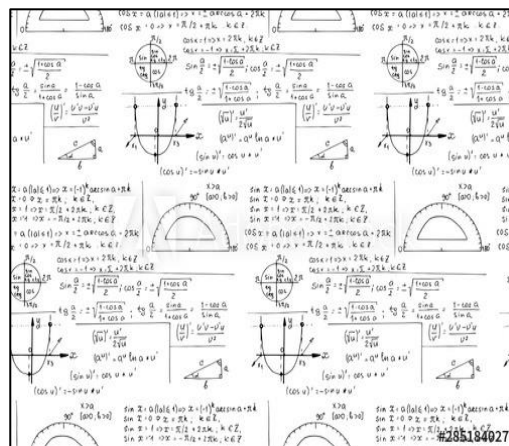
$\cos x = a\ (|a| \le 1) \Rightarrow x = \pm \arccos a + 2\pi k$
$\cos x = 0 \Rightarrow x = \pi/2 + \pi k,\ k \in Z$
$\cos x = 1 \Rightarrow x = 2\pi k,\ k \in Z$
$\cos x = -1 \Rightarrow x = \pi + 2\pi k,\ k \in Z$
$\sin \frac{a}{2} = \pm\sqrt{\frac{1-\cos a}{2}}$; $\cos \frac{a}{2} = \pm\sqrt{\frac{1+\cos a}{2}}$
$tg \frac{a}{2} = \frac{\sin a}{1+\cos a}$; $tg \frac{a}{2} = \frac{1-\cos a}{\sin a}$
$(\sqrt{u})' = \frac{u'}{2\sqrt{u}}$
$\left(\frac{u}{v}\right)' = \frac{u'v - u'v}{v^2}$
$(a^u)' = a^u \ln a \cdot u'$
$(\sin u)' = \cos u \cdot u'$
$(\cos u)' = -\sin u \cdot u'$
$\sin x = a\ (|a| \le 1) \Rightarrow x = (-1)^k \arcsin a + \pi k$
$\sin x = 0 \Rightarrow x = \pi k,\ k \in Z$
$\sin x = 1 \Rightarrow x = \pi/2 + 2\pi k,\ k \in Z$
$\sin x = -1 \Rightarrow x = -\pi/2 + 2\pi k,\ k \in Z$
x>a
[ao, bo]
sin
cos
tg
ctg
c
a
b
#285184027